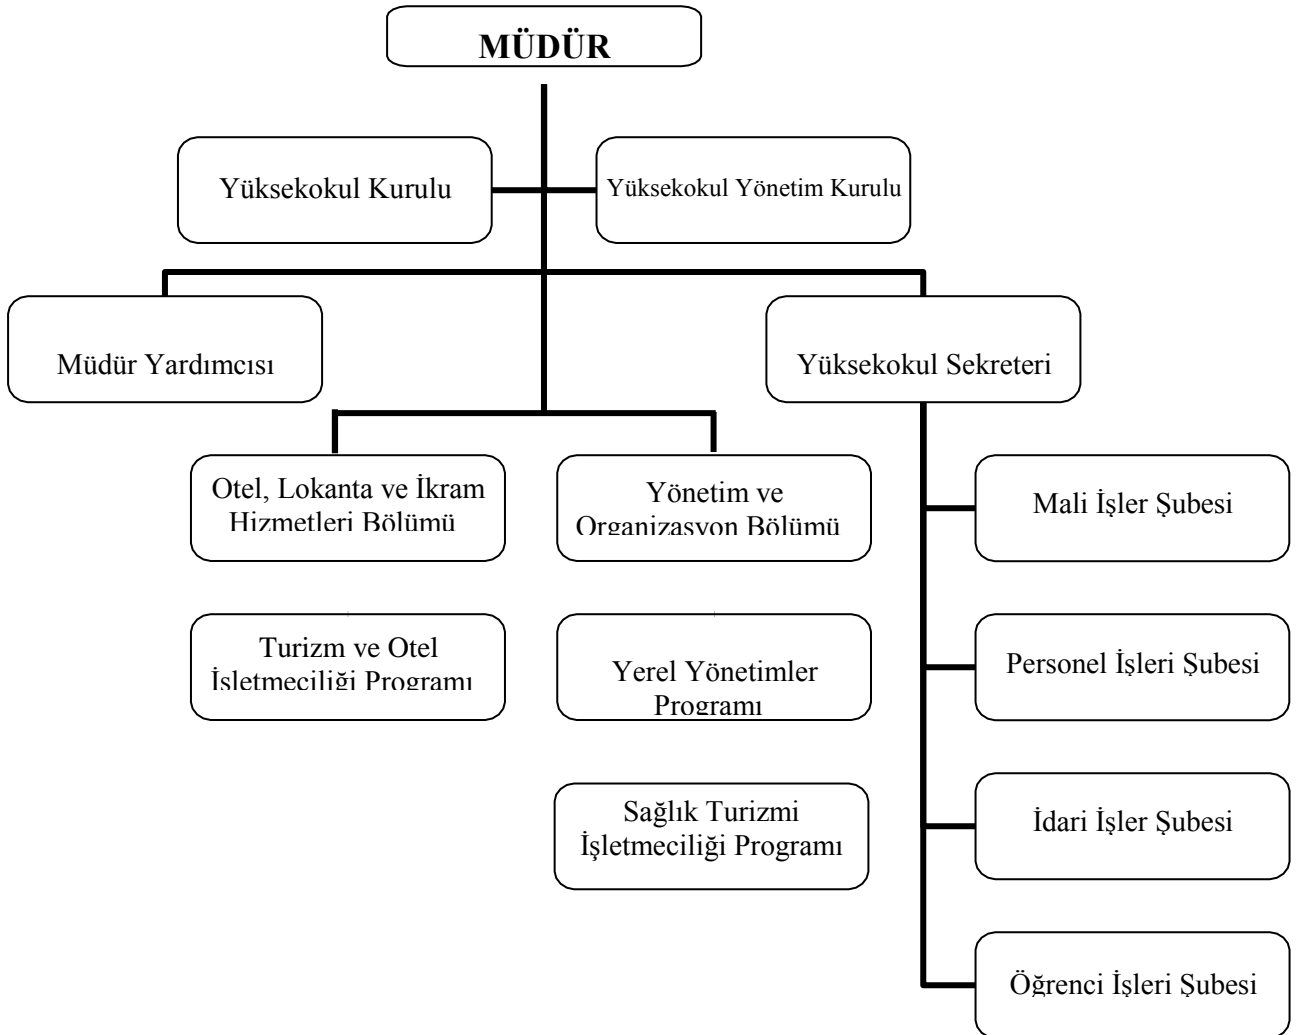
MÜDÜR

Yüksekokul Kurulu

Yüksekokul Yönetim Kurulu

Müdür Yardımcısı

Yüksekokul Sekreteri

Otel, Lokanta ve İkram Hizmetleri Bölümü

Yönetim ve Organizasyon Bölümü

Mali İşler Şubesi

Turizm ve Otel İşletmeciliği Programı

Yerel Yönetimler Programı

Personel İşleri Şubesi

Sağlık Turizmi İşletmeciliği Programı

İdari İşler Şubesi

Öğrenci İşleri Şubesi